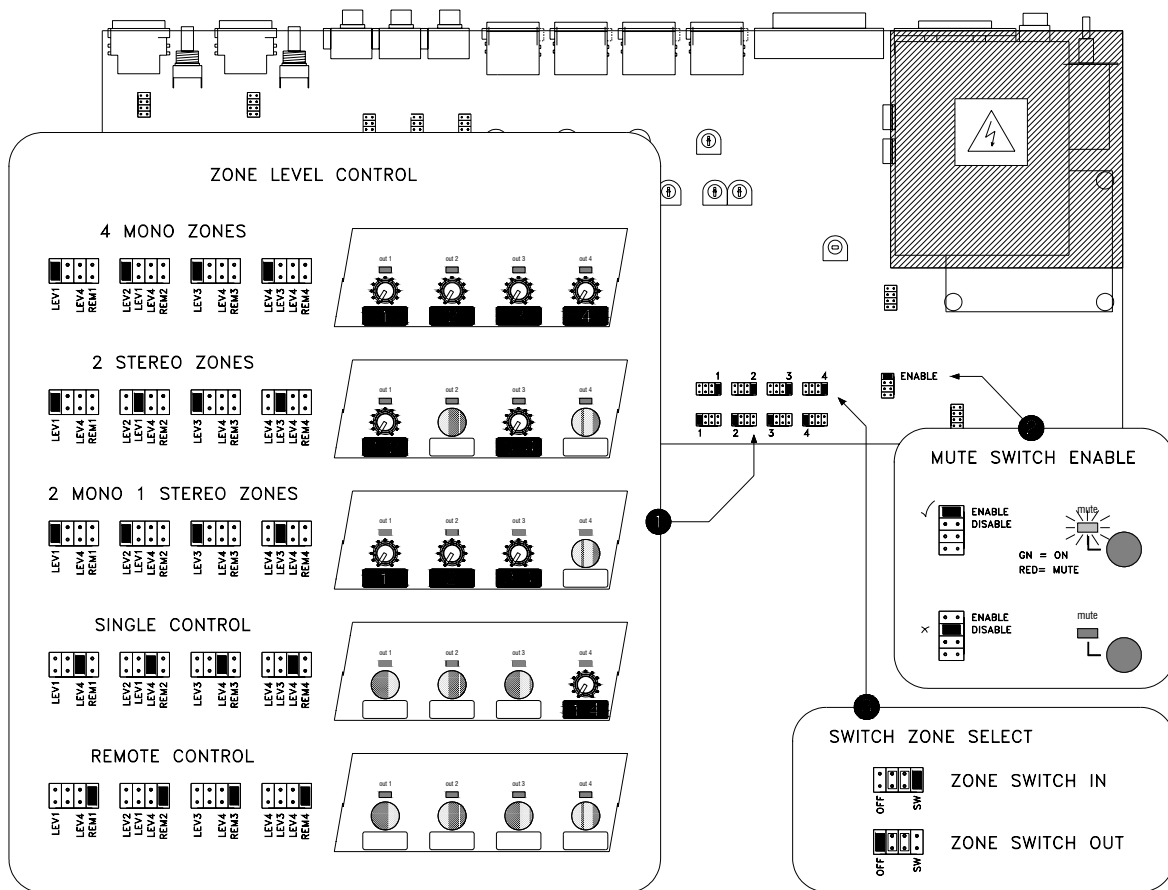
ZONE LEVEL CONTROL

4 MONO ZONES

LEV1 LEV4 REM1
LEV2 LEV1 LEV4 REM2
LEV3 LEV4 REM3
LEV4 LEV3 LEV4 REM4

out 1 out 2 out 3 out 4

1 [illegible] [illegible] 4

2 STEREO ZONES

LEV1 LEV4 REM1
LEV2 LEV1 LEV4 REM2
LEV3 LEV4 REM3
LEV4 LEV3 LEV4 REM4

out 1 out 2 out 3 out 4

2 MONO 1 STEREO ZONES

LEV1 LEV4 REM1
LEV2 LEV1 LEV4 REM2
LEV3 LEV4 REM3
LEV4 LEV3 LEV4 REM4

out 1 out 2 out 3 out 4

1

SINGLE CONTROL

LEV1 LEV4 REM1
LEV2 LEV1 LEV4 REM2
LEV3 LEV4 REM3
LEV4 LEV3 LEV4 REM4

out 1 out 2 out 3 out 4

1-4

REMOTE CONTROL

LEV1 LEV4 REM1
LEV2 LEV1 LEV4 REM2
LEV3 LEV4 REM3
LEV4 LEV3 LEV4 REM4

out 1 out 2 out 3 out 4

1 2 3 4
1 2 3 4

ENABLE

MUTE SWITCH ENABLE

✓ ENABLE DISABLE

mute

GN = ON
RED= MUTE

× ENABLE DISABLE

mute

SWITCH ZONE SELECT

OFF SW ZONE SWITCH IN

OFF SW ZONE SWITCH OUT